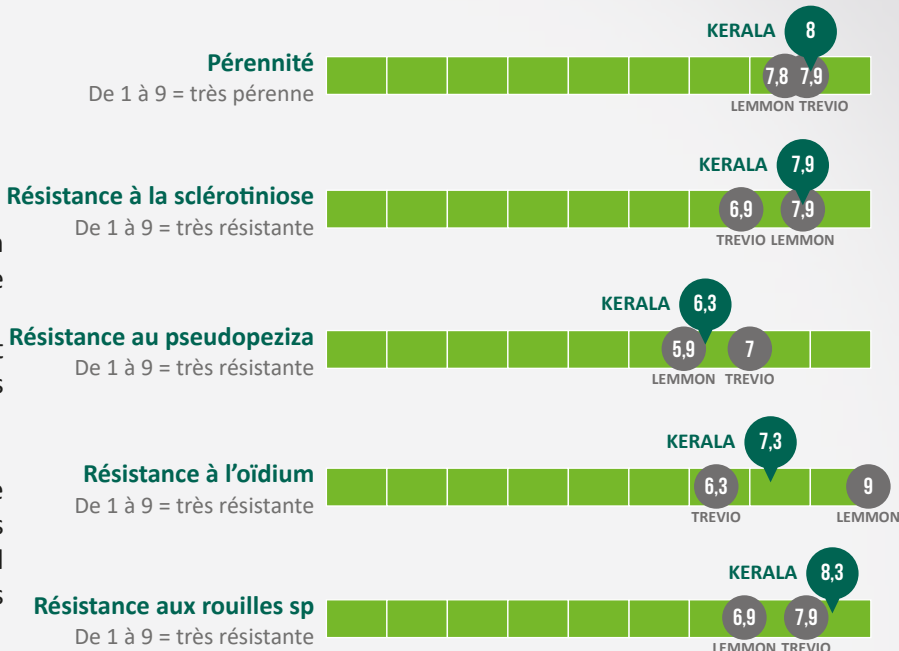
KERALA 8
Pérennité
De 1 à 9 = très pérenne
7,8 7,9
LEMMON TREVIO

KERALA 7,9
Résistance à la sclérotiniose
De 1 à 9 = très résistante
6,9 7,9
TREVIO LEMMON

KERALA 6,3
Résistance au pseudopeziza
De 1 à 9 = très résistante
5,9 7
LEMMON TREVIO

KERALA 7,3
Résistance à l'oïdium
De 1 à 9 = très résistante
6,3 9
TREVIO LEMMON

KERALA 8,3
Résistance aux rouilles sp
De 1 à 9 = très résistante
6,9 7,9
LEMMON TREVIO